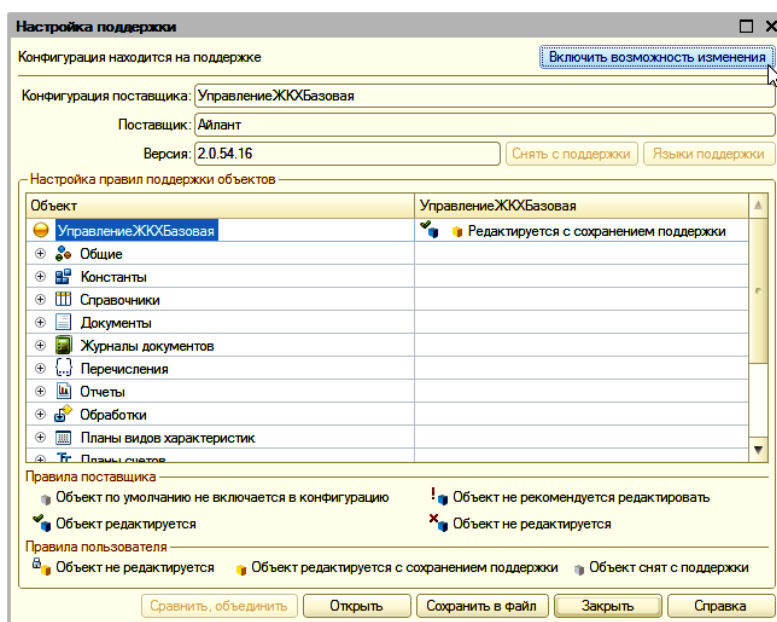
Настройка поддержки

Конфигурация находится на поддержке

Включить возможность изменения

Конфигурация поставщика: УправлениеЖКХБазовая

Поставщик: Айлант

Версия: 2.0.54.16

Снять с поддержки

Языки поддержки

Настройка правил поддержки объектов

| Объект | УправлениеЖКХБазовая |
|---|---|
| УправлениеЖКХБазовая | Редактируется с сохранением поддержки |
| Общие | |
| Константы | |
| Справочники | |
| Документы | |
| Журналы документов | |
| Перечисления | |
| Отчеты | |
| Обработки | |
| Планы видов характеристик | |
| Планы счетов | |

Правила поставщика

Объект по умолчанию не включается в конфигурацию

Объект не рекомендуется редактировать

Объект редактируется

Объект не редактируется

Правила пользователя

Объект не редактируется

Объект редактируется с сохранением поддержки

Объект снят с поддержки

Сравнить, объединить

Открыть

Сохранить в файл

Закрыть

Справка